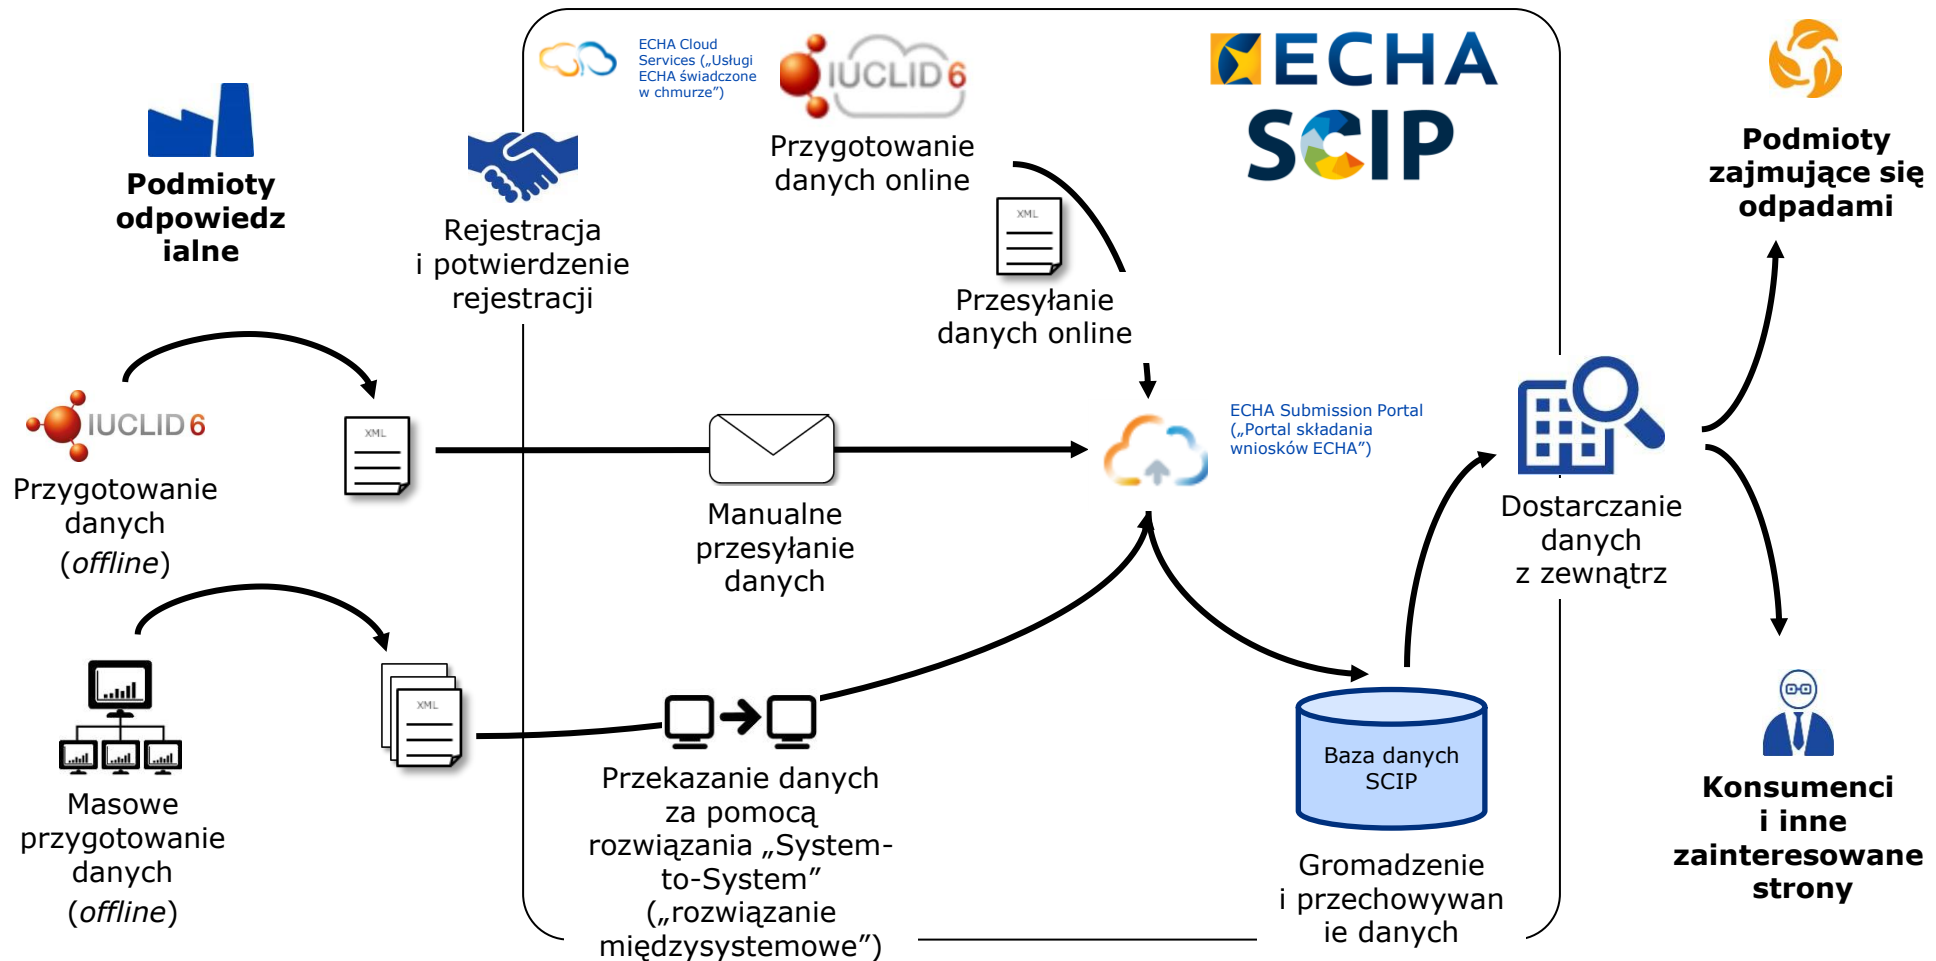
ECHA Cloud Services („Usługi ECHA świadczone w chmurze”)

IUCLID 6

Przygotowanie danych online

ECHA SCIP

Podmioty odpowiedzialne

Rejestracja i potwierdzenie rejestracji

XML

Przesyłanie danych online

Podmioty zajmujące się odpadami

IUCLID 6

XML

Przygotowanie danych (*offline*)

Manualne przesyłanie danych

ECHA Submission Portal („Portal składania wniosków ECHA”)

Dostarczanie danych z zewnątrz

Masowe przygotowanie danych (*offline*)

XML

Przekazanie danych za pomocą rozwiązania „System-to-System” („rozwiązanie międzysystemowe”)

Baza danych SCIP

Gromadzenie i przechowywanie danych

Konsumenci i inne zainteresowane strony